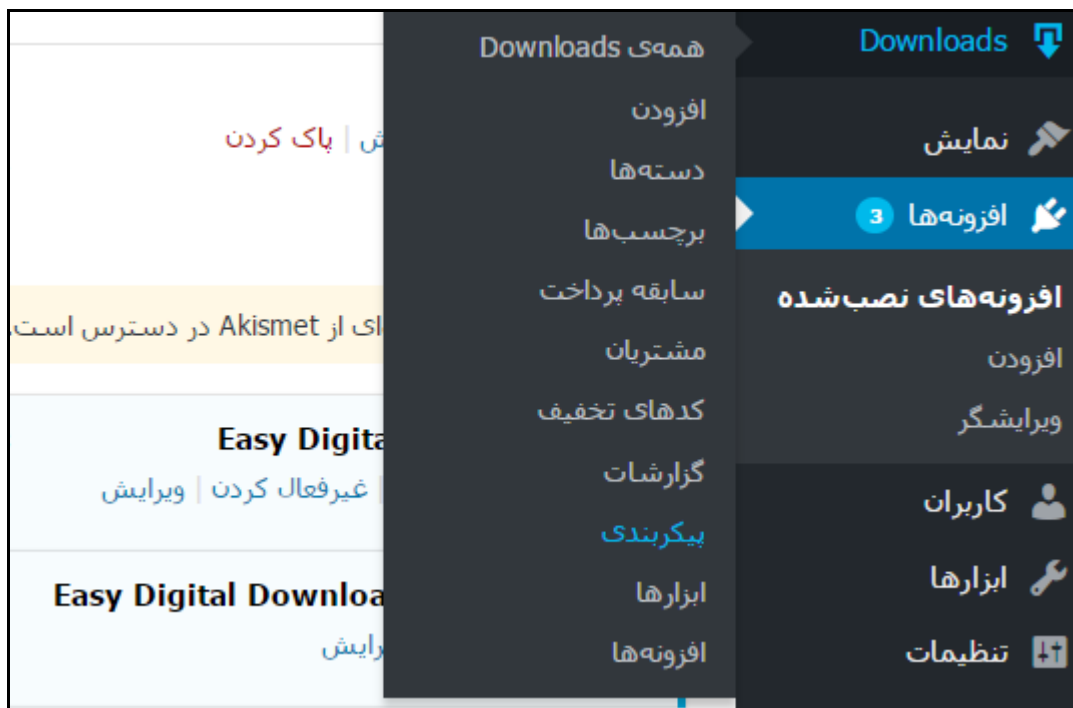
Downloads
نمایش
افزونه‌ها 3
افزونه‌های نصب‌شده
افزودن
ویرایشگر
کاربران
ابزارها
تنظیمات

همه‌ی Downloads
افزودن
دسته‌ها
برچسب‌ها
سابقه پرداخت
مشتریان
کدهای تخفیف
گزارشات
پیکربندی
ابزارها
افزونه‌ها

ش | پاک کردن
ای از Akismet در دسترس است
Easy Digita
غیرفعال کردن | ویرایش
Easy Digital Downloa
رایش